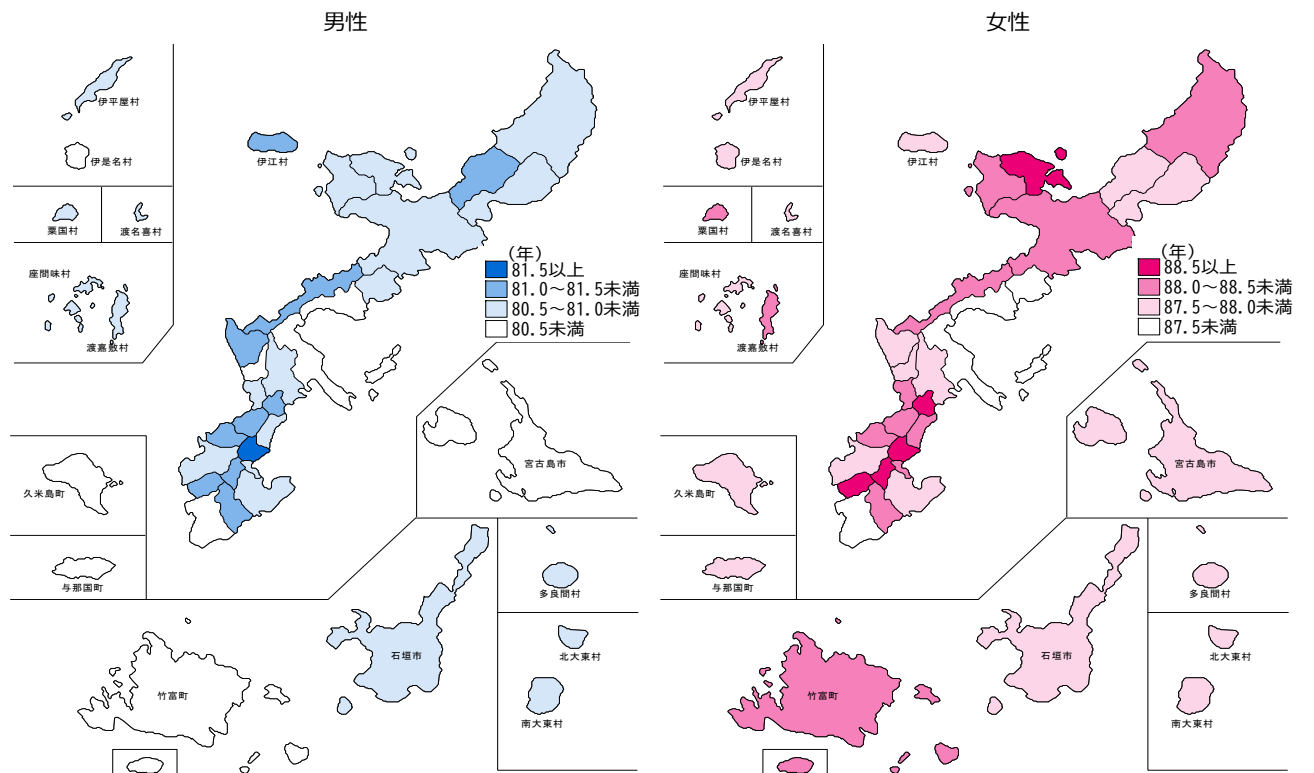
男性

伊平屋村
伊是名村
伊江村
粟国村
渡名喜村
座間味村
渡嘉敷村

(年)
81.5以上
81.0~81.5未満
80.5~81.0未満
80.5未満

久米島町
与那国町
宮古島市
多良間村
石垣市
北大東村
竹富町
南大東村

女性

伊平屋村
伊是名村
伊江村
粟国村
渡名喜村
座間味村
渡嘉敷村

(年)
88.5以上
88.0~88.5未満
87.5~88.0未満
87.5未満

久米島町
与那国町
宮古島市
多良間村
石垣市
北大東村
竹富町
南大東村